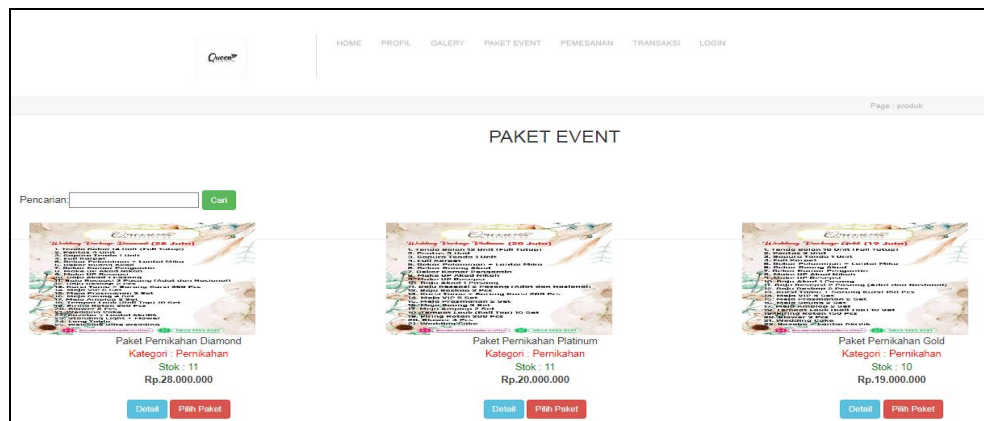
Queen

HOME PROFIL GALERY PAKET EVENT PEMESANAN TRANSAKSI LOGIN

Page : produk

PAKET EVENT

Pencarian: Cari

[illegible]

Paket Pernikahan Diamond
Kategori : Pernikahan
Stok : 11
Rp.28.000.000
Detail Pilih Paket

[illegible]

Paket Pernikahan Platinum
Kategori : Pernikahan
Stok : 11
Rp.20.000.000
Detail Pilih Paket

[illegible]

Paket Pernikahan Gold
Kategori : Pernikahan
Stok : 10
Rp.19.000.000
Detail Pilih Paket